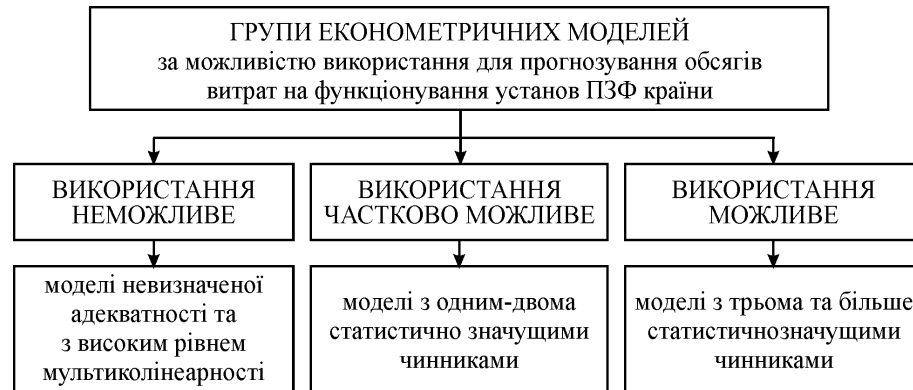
ГРУПИ ЕКОНОМЕТРИЧНИХ МОДЕЛЕЙ
за можливістю використання для прогнозування обсягів витрат на функціонування установ ПЗФ країни

ВИКОРИСТАННЯ НЕМОЖЛИВЕ

моделі невизначеної адекватності та з високим рівнем мультиколінеарності

ВИКОРИСТАННЯ ЧАСТКОВО МОЖЛИВЕ

моделі з одним-двома статистично значущими чинниками

ВИКОРИСТАННЯ МОЖЛИВЕ

моделі з трьома та більше статистичнозначущими чинниками